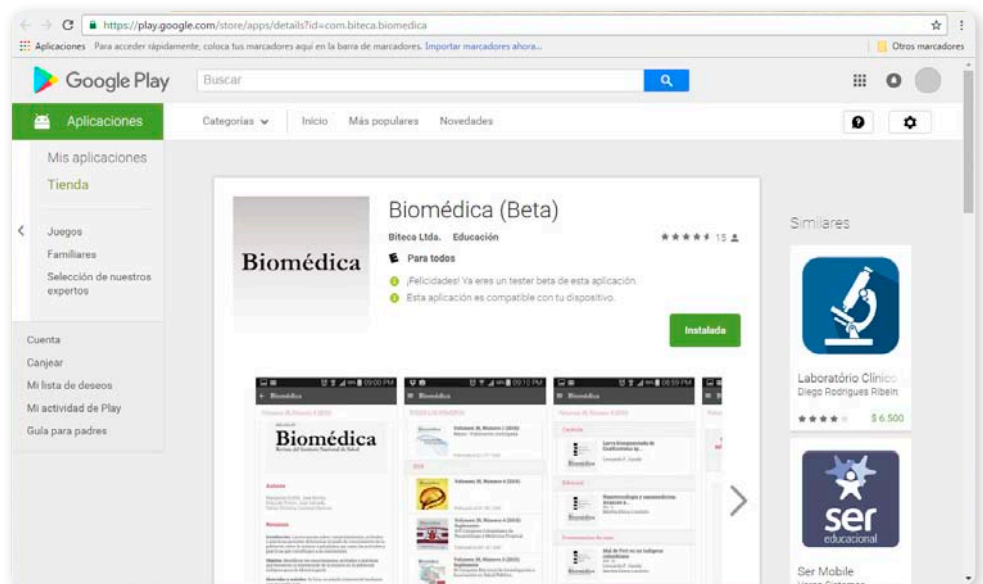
https://play.google.com/store/apps/details?id=com.biteca.biomedica

Aplicaciones Para acceder rápidamente, coloca tus marcadores aquí en la barra de marcadores. Importar marcadores ahora...

Otros marcadores

Google Play

Buscar

Aplicaciones

Categorías Inicio Más populares Novedades

Mis aplicaciones

Tienda

Juegos

Familiares

Selección de nuestros expertos

Cuenta

Canjear

Mi lista de deseos

Mi actividad de Play

Guía para padres

Biomédica

Biomédica (Beta)

Biteca Ltda. Educación

15

Para todos

¡Felicidades! Ya eres un tester beta de esta aplicación.

Esta aplicación es compatible con tu dispositivo.

Instalada

Biomédica

Biomédica

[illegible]

Similares

Laboratório Clínico

Diego Rodrigues Ribeir

$ 6.500

ser educacional

Ser Mobile